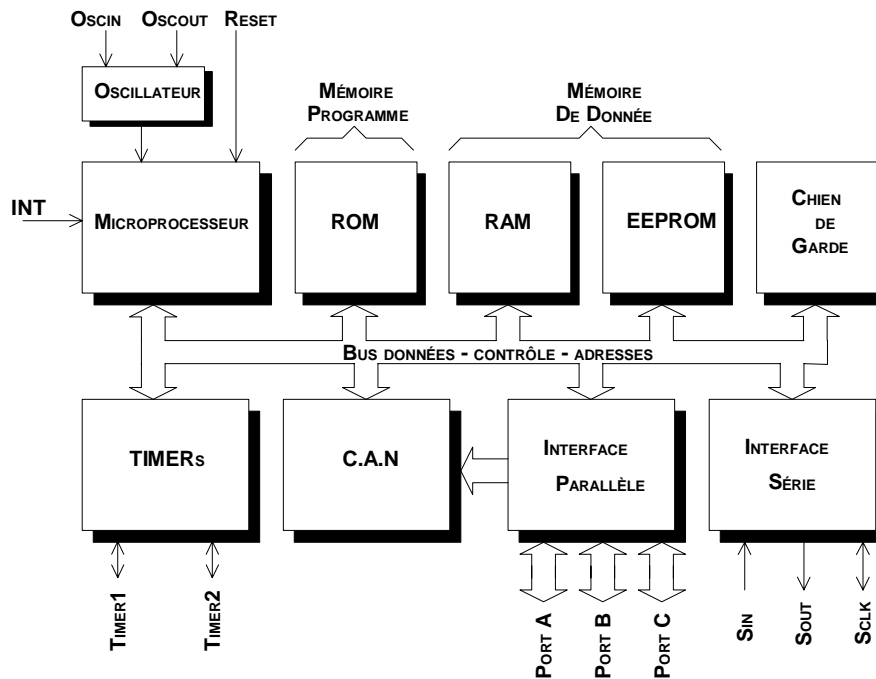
OSCIN OSCOUT RESET

OSCILLATEUR

MÉMOIRE PROGRAMME

MÉMOIRE DE DONNÉE

INT

MICROPROCESSEUR

ROM

RAM

EEPROM

CHIEN DE GARDE

BUS DONNÉES - CONTRÔLE - ADRESSES

TIMERS

C.A.N

INTERFACE PARALLÈLE

INTERFACE SÉRIE

TIMER1

TIMER2

PORT A

PORT B

PORT C

SIN

SOUT

SCLK